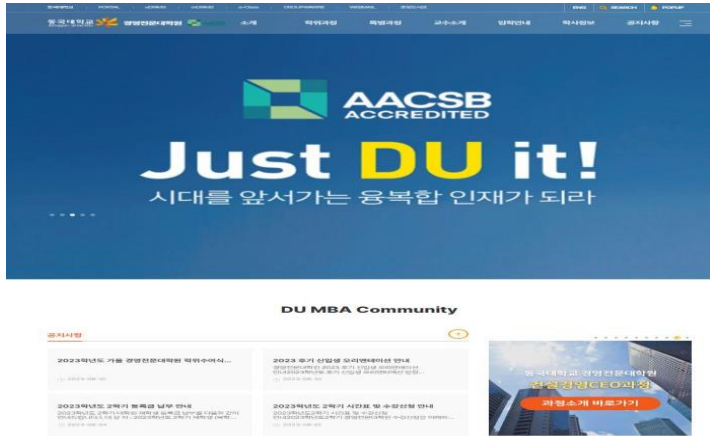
동국대학교 PORTAL eCLASS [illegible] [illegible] GROUPWARE WEBMAIL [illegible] ENG SEARCH POPUP

동국대학교 경영전문대학원 소개 학위과정 특별과정 교수소개 입학안내 학사정보 공지사항

AACSB ACCREDITED

Just DU it!

시대를 앞서가는 융복합 인재가 되라

DU MBA Community

공지사항

2023학년도 가을 경영전문대학원 학위수여식...

2023 후기 신입생 오리엔테이션 안내

2023학년도 2학기 등록금 납부 안내

2023학년도 2학기 시간표 및 수강신청 안내

동국대학교 경영전문대학원 건설경영CEO과정

과정소개 바로가기